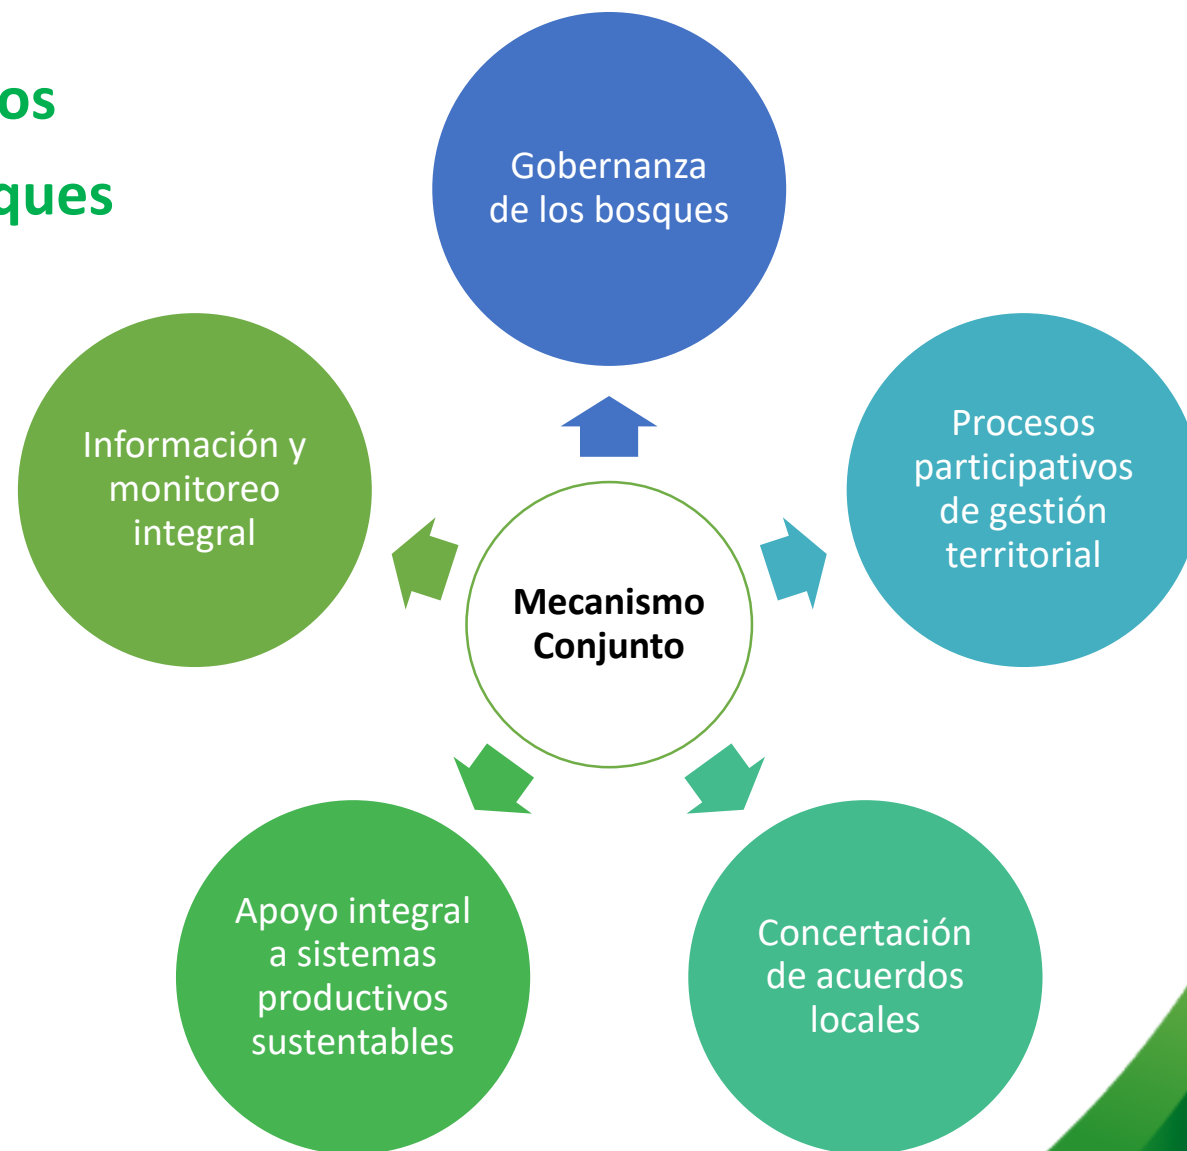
os

ques

Gobernanza de los bosques

Información y monitoreo integral

Mecanismo Conjunto

Procesos participativos de gestión territorial

Apoyo integral a sistemas productivos sustentables

Concertación de acuerdos locales